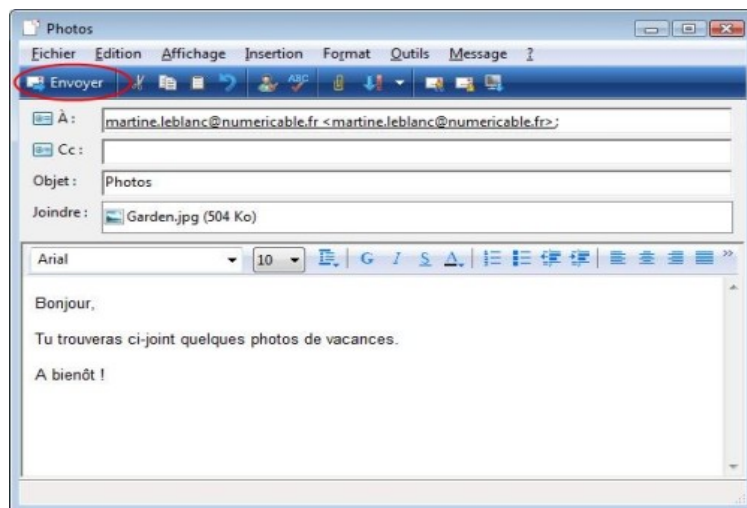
Photos

Fichier Edition Affichage Insertion Format Outils Message ?

Envoyer

À : martine.leblanc@numericable.fr <martine.leblanc@numericable.fr>;

Cc :

Objet : Photos

Joindre : Garden.jpg (504 Ko)

Arial 10 G I S A

Bonjour,

Tu trouveras ci-joint quelques photos de vacances.

A bienôt !